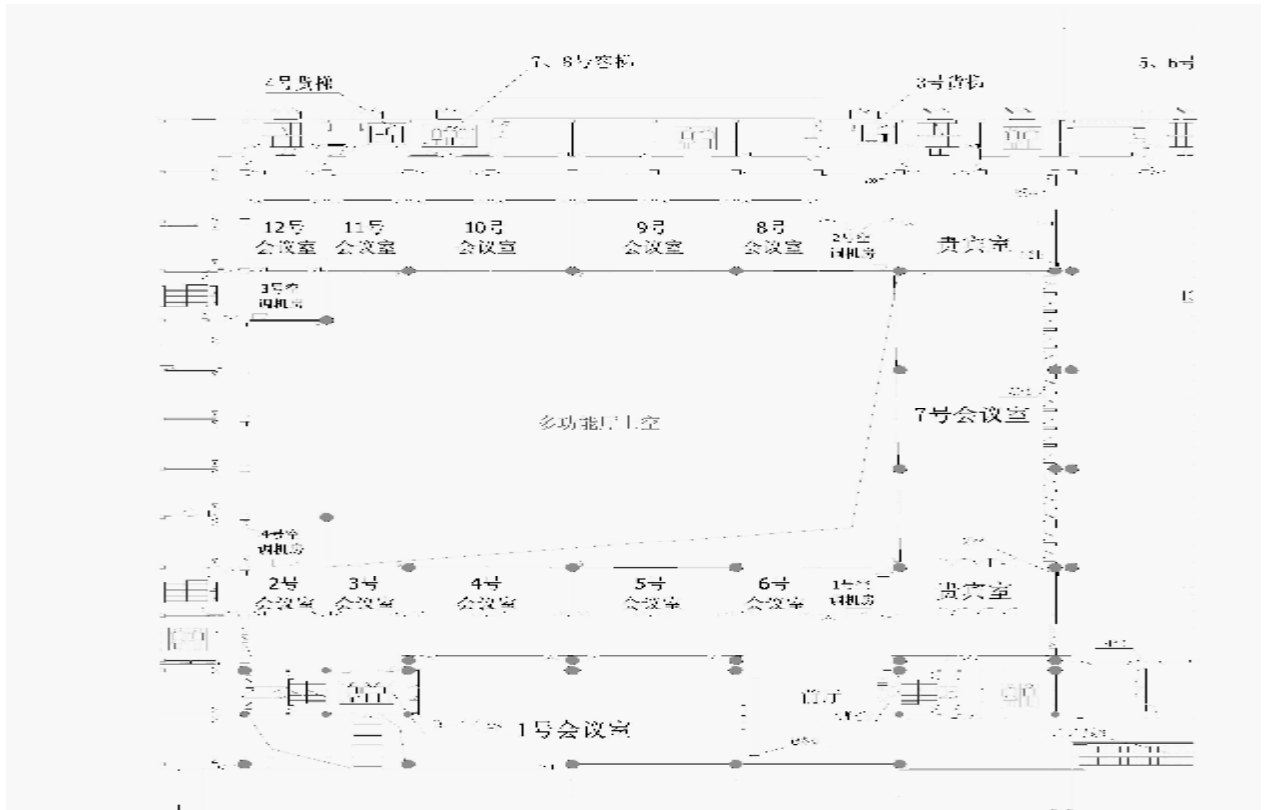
4号货梯
7、8号客梯
3号货梯
5、6号
12号会议室
11号会议室
10号会议室
9号会议室
8号会议室
2号空调机房
贵宾室
3号空调机房
多功能厅上空
7号会议室
4号空调机房
2号会议室
3号会议室
4号会议室
5号会议室
6号会议室
1号空调机房
贵宾室
前厅
1号会议室